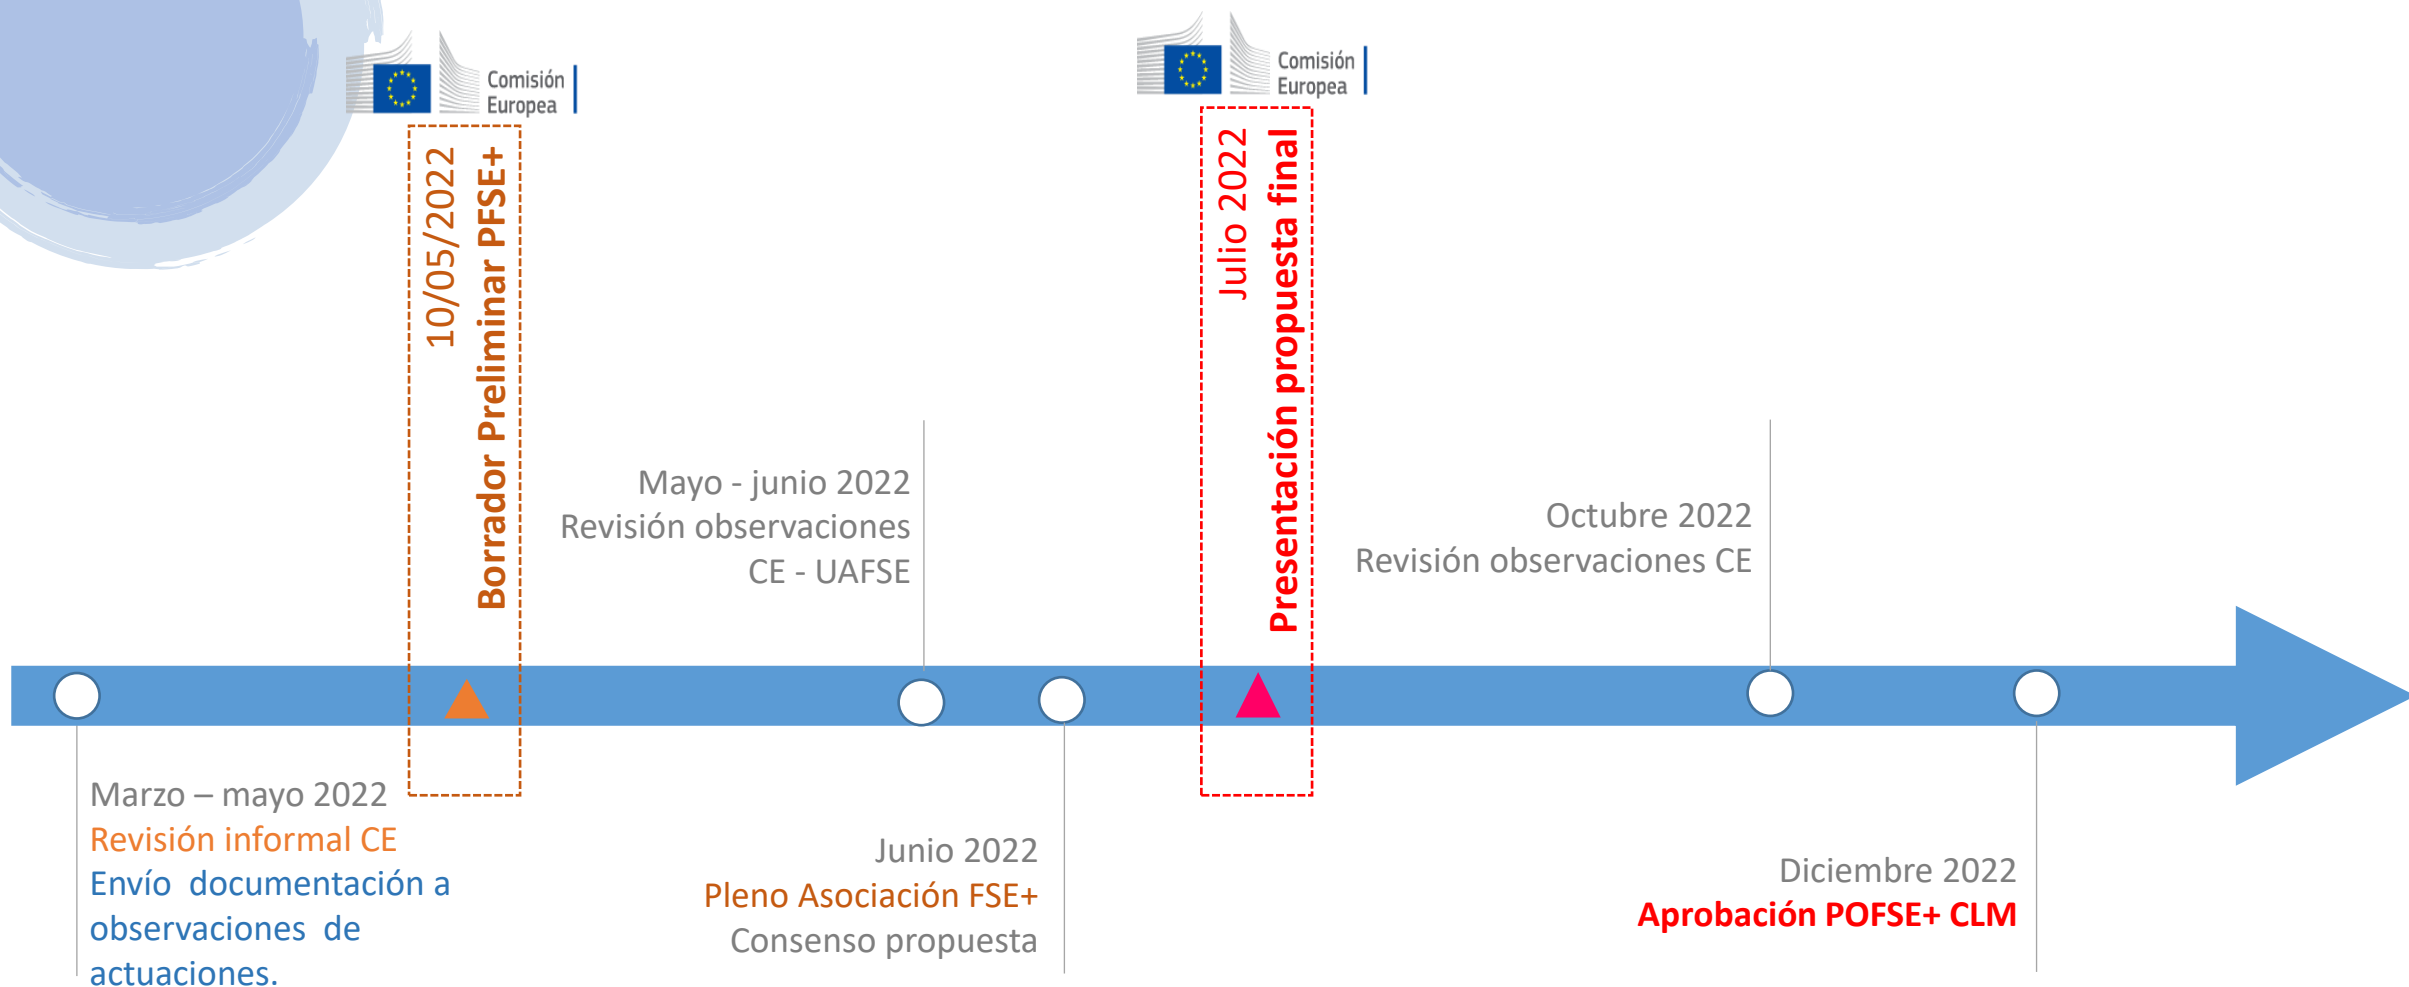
Comisión Europea

10/05/2022
Borrador Preliminar PFSE+

Comisión Europea

Julio 2022
Presentación propuesta final

Mayo - junio 2022
Revisión observaciones CE - UAFSE

Octubre 2022
Revisión observaciones CE

Marzo – mayo 2022
Revisión informal CE
Envío documentación a observaciones de actuaciones.

Junio 2022
Pleno Asociación FSE+
Consenso propuesta

Diciembre 2022
Aprobación POFSE+ CLM